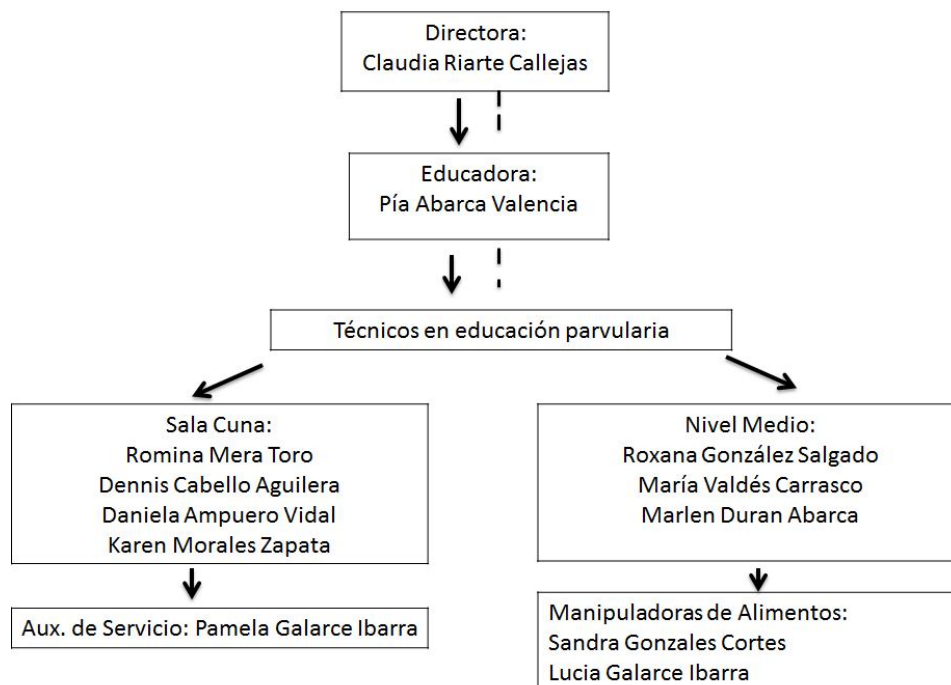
Directora:
Claudia Riarte Callejas

Educadora:
Pía Abarca Valencia

Técnicos en educación parvularia

Sala Cuna:
Romina Mera Toro
Dennis Cabello Aguilera
Daniela Ampuero Vidal
Karen Morales Zapata

Aux. de Servicio: Pamela Galarce Ibarra

Nivel Medio:
Roxana González Salgado
María Valdés Carrasco
Marlen Duran Abarca

Manipuladoras de Alimentos:
Sandra Gonzales Cortes
Lucia Galarce Ibarra